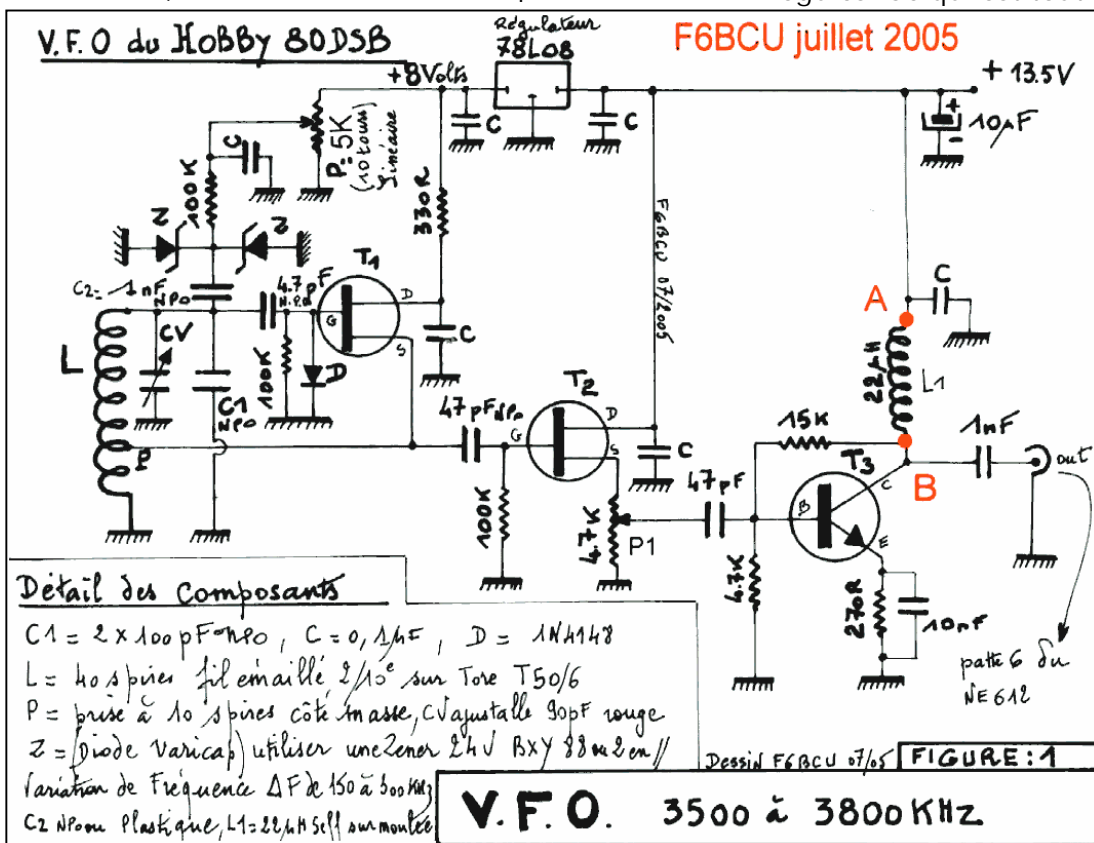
V.F.O du HOBBY 80DSB

Régulateur 78L08

F6BCU juillet 2005

+8Volts

+13.5V

C

C

10µF

C

P: 5K (10 tours) linéaire

100K

Z

Z

330R

F6BCU 07/2005

C

A

C2 = 1nF NPO

4.7pF NPO

T1

D

G

S

C

L

CV

C1 NPO

100K

D

22µH

L1

47pF NPO

T2

G

D

S

C

15K

1nF

P

T3

C

B

out

47pF

B

100K

4.7K

P1

E

4.7K

270R

10nF

patte 6 du NE 612

Détail des Composants

C1 = 2 x 100pF NPO , C = 0,1µF , D = 1N4148

L = 40 spires fil emaillé 2/10e sur Tore T50/6

P = prise à 10 spires côté masse, CV ajustable 90pF rouge

Z = (Diode Varicap) utiliser une Zener 24V BXY 88 ou 2 en //

Variation de Fréquence ΔF de 150 à 300 KHz

C2 NPO ou Plastique, L1 = 22µH Self surmoulée

Dessin F6BCU 07/05

FIGURE : 1

V.F.O. 3500 à 3800 KHz